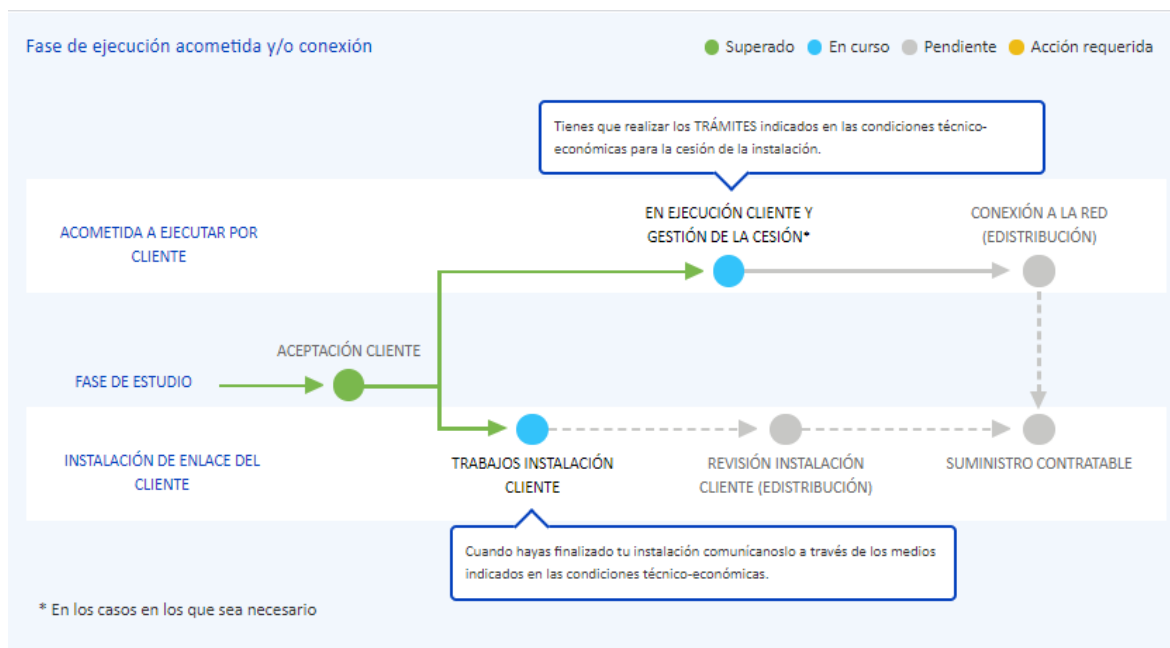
Fase de ejecución acometida y/o conexión

Superado En curso Pendiente Acción requerida

Tienes que realizar los TRÁMITES indicados en las condiciones técnico-económicas para la cesión de la instalación.

ACOMETIDA A EJECUTAR POR CLIENTE

EN EJECUCIÓN CLIENTE Y GESTIÓN DE LA CESIÓN*

CONEXIÓN A LA RED (EDISTRIBUCIÓN)

FASE DE ESTUDIO

ACEPTACIÓN CLIENTE

INSTALACIÓN DE ENLACE DEL CLIENTE

TRABAJOS INSTALACIÓN CLIENTE

REVISIÓN INSTALACIÓN CLIENTE (EDISTRIBUCIÓN)

SUMINISTRO CONTRATABLE

Cuando hayas finalizado tu instalación comunícanoslo a través de los medios indicados en las condiciones técnico-económicas.

* En los casos en los que sea necesario